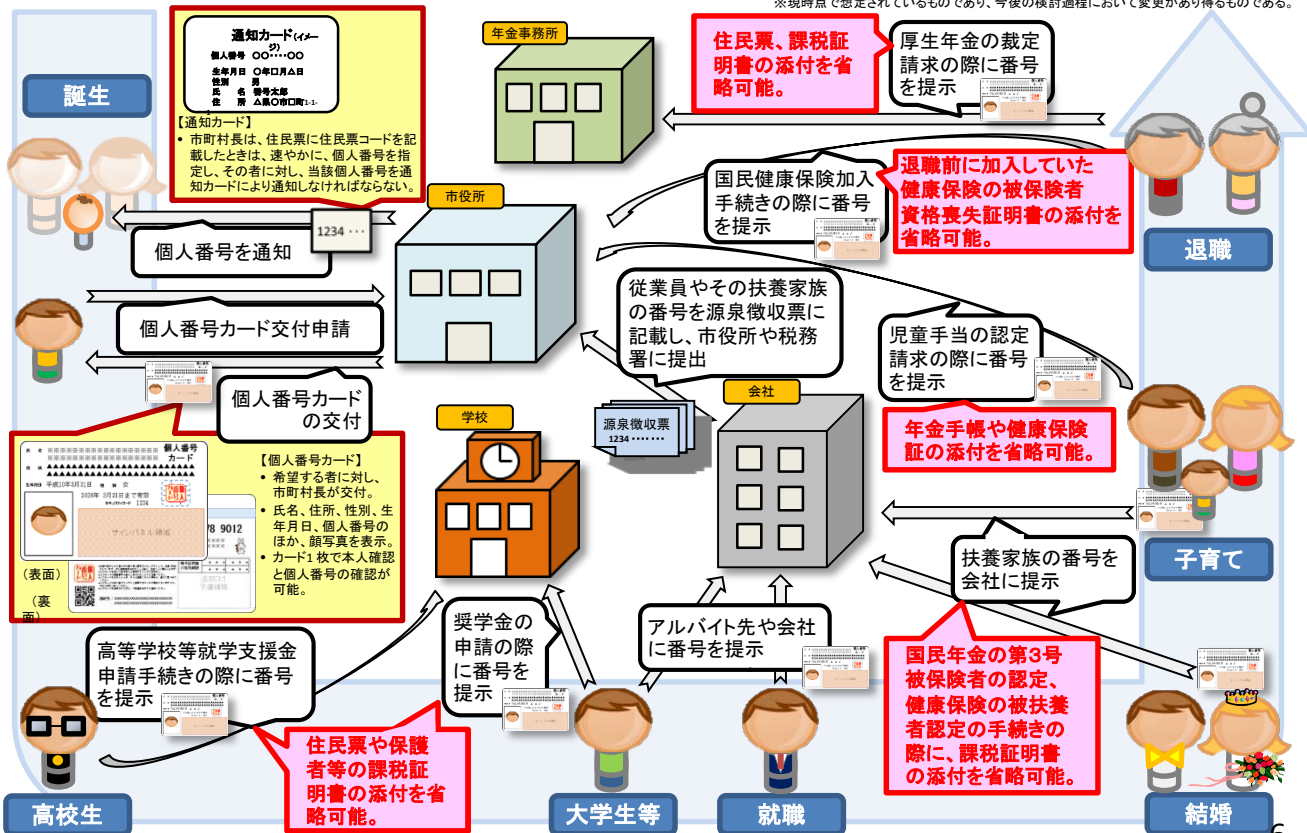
※現時点で想定されているものであり、今後の検討過程において変更があり得るものである。

通知カード(イメージ)
個人番号 ○○・・・・○○
生年月日 ○年□月△日
性別 男
氏名 番号太郎
住所 △県○市□町1-1-

【通知カード】
• 市町村長は、住民票に住民票コードを記載したときは、速やかに、個人番号を指定し、その者に対し、当該個人番号を通知カードにより通知しなければならない。

誕生

年金事務所

住民票、課税証明書の添付を省略可能。

厚生年金の裁定請求の際に番号を提示

国民健康保険加入手続きの際に番号を提示

退職前に加入していた健康保険の被保険者資格喪失証明書の添付を省略可能。

退職

市役所

1234・・・

個人番号を通知

個人番号カード交付申請

個人番号カードの交付

従業員やその扶養家族の番号を源泉徴収票に記載し、市役所や税務署に提出

児童手当の認定請求の際に番号を提示

年金手帳や健康保険証の添付を省略可能。

会社

源泉徴収票
1234・・・・・・

学校

個人番号カード
サインパネル領域
(表面)
(裏面)
78 9012

【個人番号カード】
• 希望する者に対し、市町村長が交付。
• 氏名、住所、性別、生年月日、個人番号のほか、顔写真を表示。
• カード1枚で本人確認と個人番号の確認が可能。

扶養家族の番号を会社に提示

子育て

高等学校等就学支援金申請手続きの際に番号を提示

奨学金の申請の際に番号を提示

アルバイト先や会社に番号を提示

国民年金の第3号被保険者の認定、健康保険の被扶養者認定の手続きの際に、課税証明書の添付を省略可能。

住民票や保護者等の課税証明書の添付を省略可能。

高校生

大学生等

就職

結婚

6